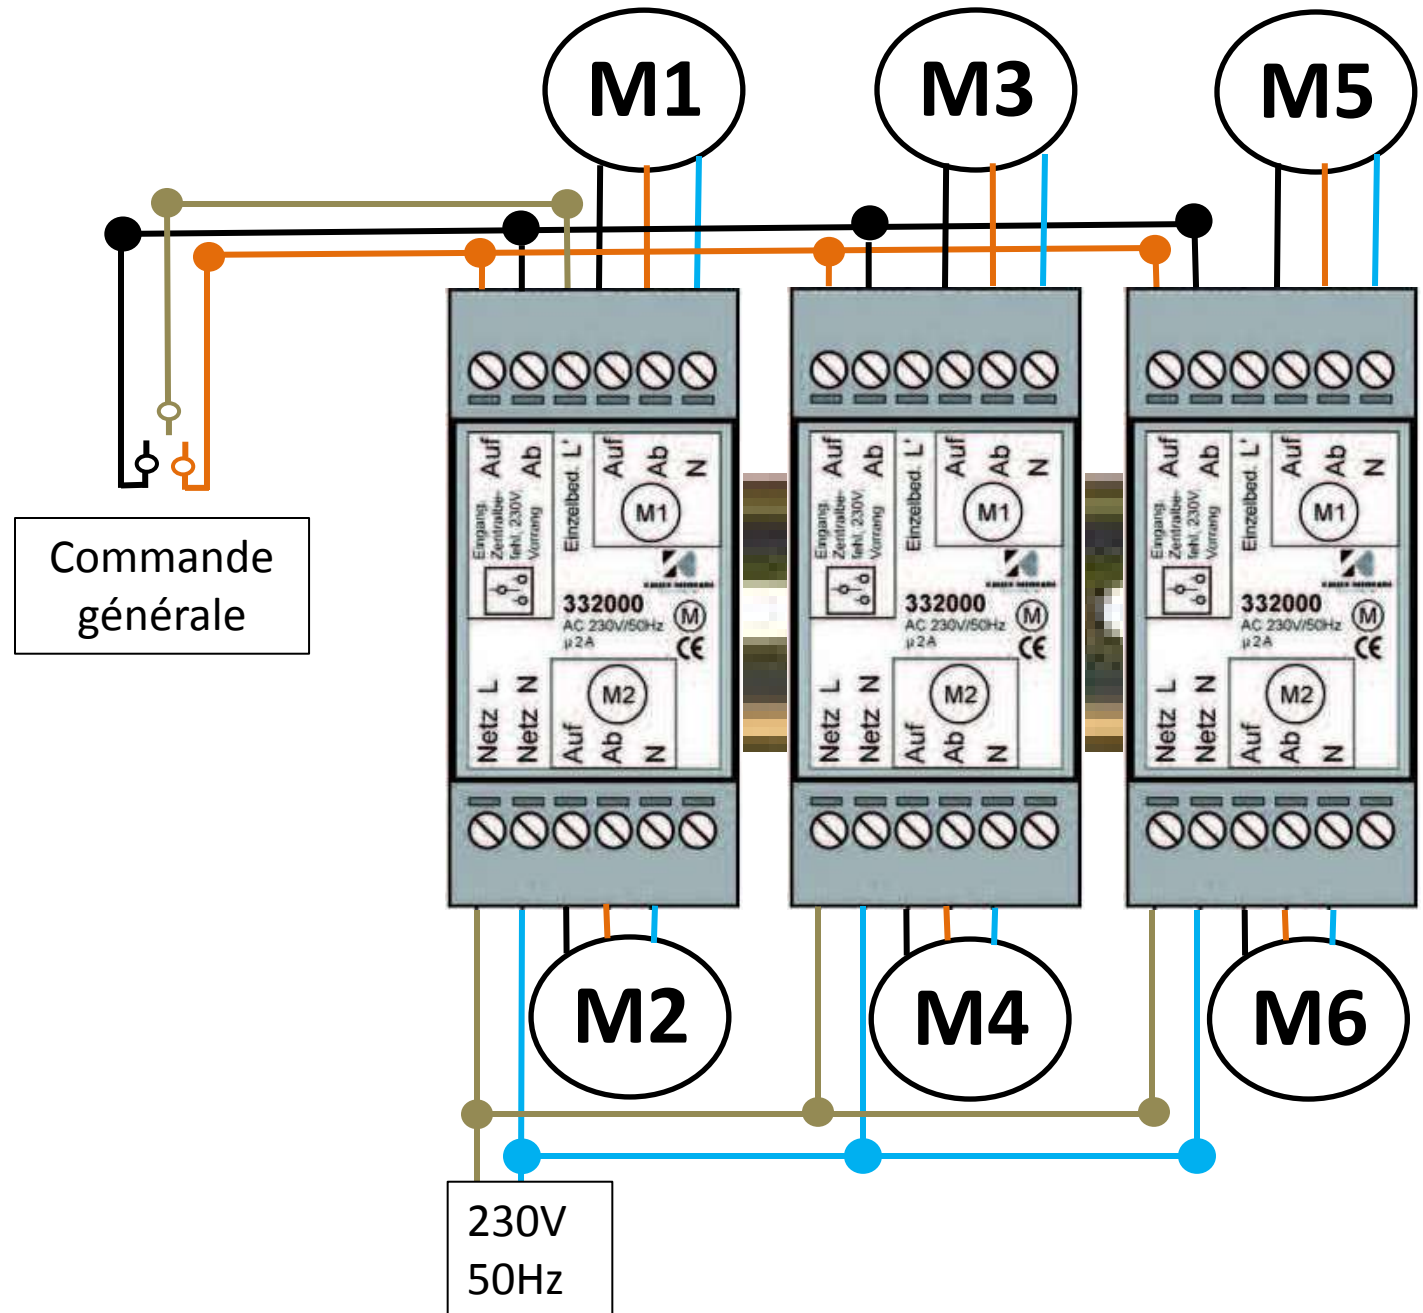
M1
M3
M5

Commande générale

Eingang Zentralbefehl, 230V, Vorrang
Auf
Ab
Einzelbed. L'
Auf
Ab
N
M1
332000
AC 230V/50Hz
μ2A
M
CE
Netz L
Netz N
M2
Auf
Ab
N

Eingang Zentralbefehl, 230V, Vorrang
Auf
Ab
Einzelbed. L'
Auf
Ab
N
M1
332000
AC 230V/50Hz
μ2A
M
CE
Netz L
Netz N
M2
Auf
Ab
N

Eingang Zentralbefehl, 230V, Vorrang
Auf
Ab
Einzelbed. L'
Auf
Ab
N
M1
332000
AC 230V/50Hz
μ2A
M
CE
Netz L
Netz N
M2
Auf
Ab
N

M2
M4
M6

230V
50Hz